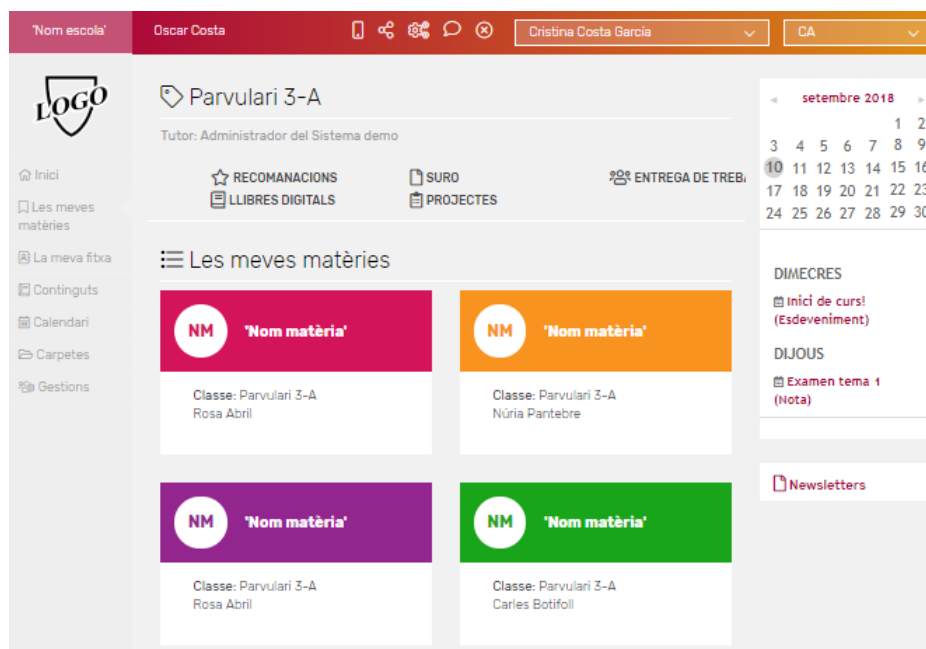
'Nom escola' Oscar Costa Cristina Costa Garcia CA

LOGO

Inici
Les meves matèries
La meva fitxa
Continguts
Calendari
Carpetes
Gestions

Parvulari 3-A

Tutor: Administrador del Sistema demo

RECOMANACIONS
LLIBRES DIGITALS
SURO
PROJECTES
ENTREGA DE TREB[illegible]

Les meves matèries

NM 'Nom matèria'
Classe: Parvulari 3-A
Rosa Abril

NM 'Nom matèria'
Classe: Parvulari 3-A
Núria Pantebre

NM 'Nom matèria'
Classe: Parvulari 3-A
Rosa Abril

NM 'Nom matèria'
Classe: Parvulari 3-A
Carles Botifoll

setembre 2018

| | | | | | | |
|---|---|---|---|---|---|---|
| | | | | | 1 | 2 |
| 3 | 4 | 5 | 6 | 7 | 8 | 9 |
| 10 | 11 | 12 | 13 | 14 | 15 | 16 |
| 17 | 18 | 19 | 20 | 21 | 22 | 23 |
| 24 | 25 | 26 | 27 | 28 | 29 | 30 |

DIMECRES
Inici de curs! (Esdeveniment)

DIJOUS
Examen tema 1 (Nota)

Newsletters